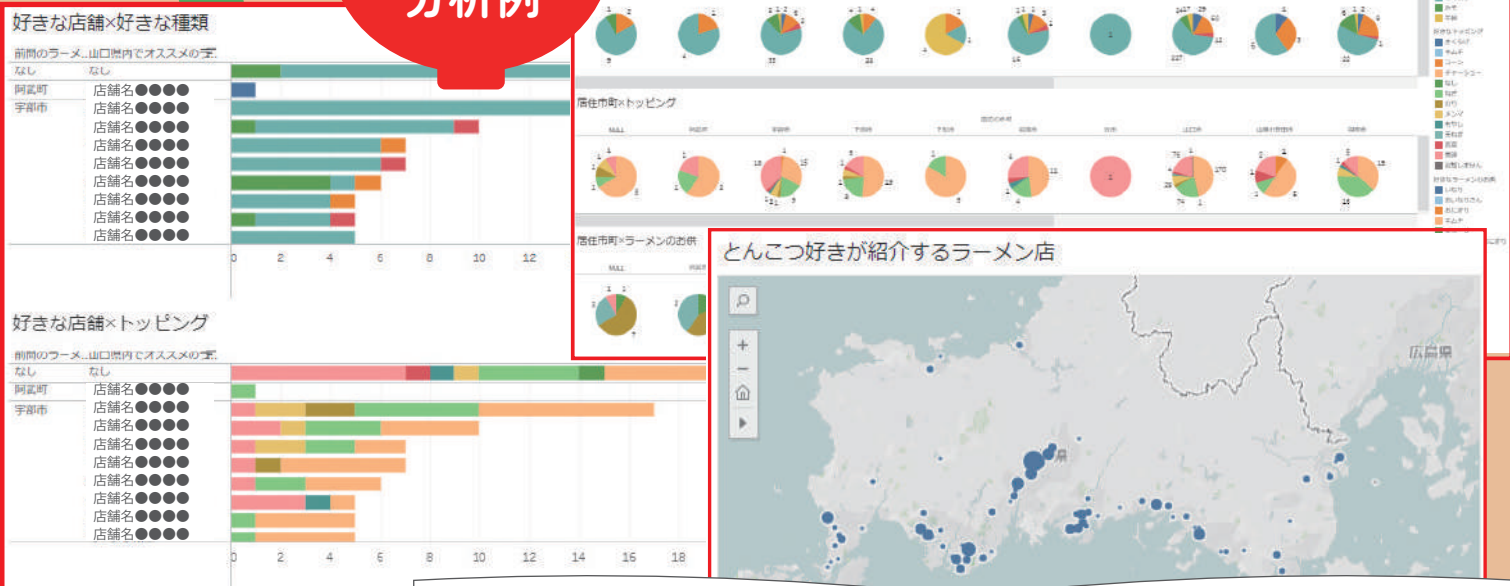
分析例

好きな店舗×好きな種類

前回のラーメ...山口県内でオススメの字

| なし | なし |
|---|---|
| 阿武町 | 店舗名●●●● |
| 宇部市 | 店舗名●●●● |
| | 店舗名●●●● |
| | 店舗名●●●● |
| | 店舗名●●●● |
| | 店舗名●●●● |
| | 店舗名●●●● |
| | 店舗名●●●● |
| | 店舗名●●●● |

0 2 4 6 8 10 12

好きな店舗×トッピング

前回のラーメ...山口県内でオススメの字

| なし | なし |
|---|---|
| 阿武町 | 店舗名●●●● |
| 宇部市 | 店舗名●●●● |
| | 店舗名●●●● |
| | 店舗名●●●● |
| | 店舗名●●●● |
| | 店舗名●●●● |
| | 店舗名●●●● |
| | 店舗名●●●● |
| | 店舗名●●●● |
| | 店舗名●●●● |

0 2 4 6 8 10 12 14 16 18

居住市町×トッピング

居住市町×ラーメンのお供

NULL

みそ
牛骨
好きなトッピング
きくらげ
キムチ
コーン
チャーシュー
なし
ねぎ
のり
メンマ
もやし
玉ねぎ
豆苗
煮卵
記載しません
好きなラーメンのお供
しめり
おいなりさん
おにぎり
キムチ

とんこつ好きが紹介するラーメン店

広島県